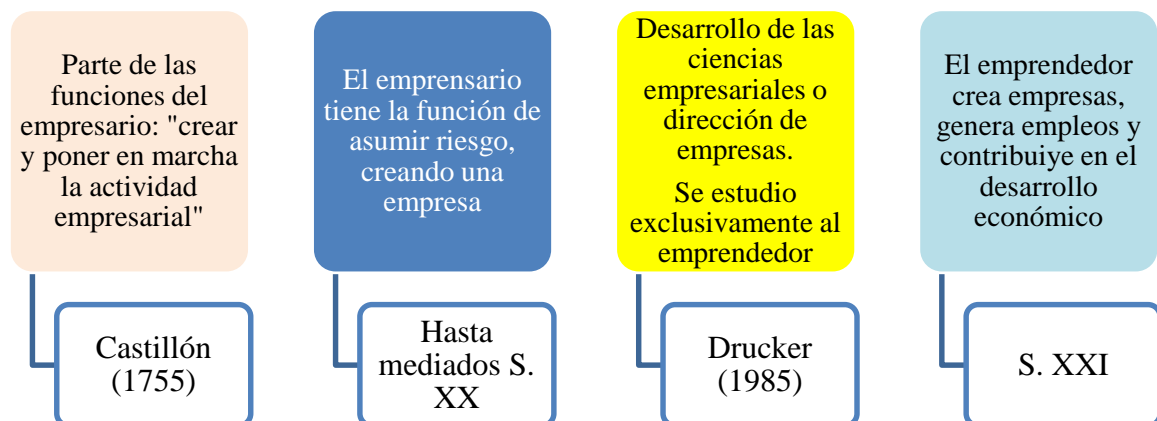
Parte de las funciones del empresario: "crear y poner en marcha la actividad empresarial"

Castillón (1755)

El emprensario tiene la función de asumir riesgo, creando una empresa

Hasta mediados S. XX

Desarrollo de las ciencias empresariales o dirección de empresas.

Se estudio exclusivamente al emprendedor

Drucker (1985)

El emprendedor crea empresas, genera empleos y contribuiye en el desarrollo económico

S. XXI